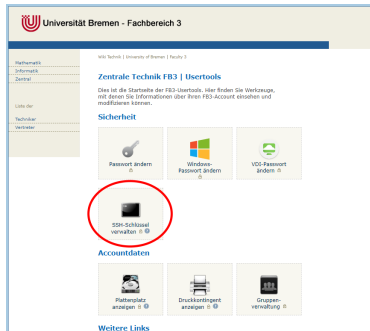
Universität Bremen - Fachbereich 3

Mathematik
Informatik
Zentral

Liste der

Techniker
Verteiler

Info Technik | University of Bremen | Faculty 3

Zentrale Technik FB3 | Usertools

Dies ist die Startseite der FB3-Usertools. Hier finden Sie Werkzeuge, mit denen Sie Informationen über Ihren FB3-Account einsehen und modifizieren können.

Sicherheit

Passwort ändern

Windows-Passwort ändern

VDI-Passwort ändern

SSH-Schlüssel verwalten

Accountdaten

Plattenplatz anzeigen

Druckkontingent anzeigen

Gruppen-verwaltung

Weitere Links